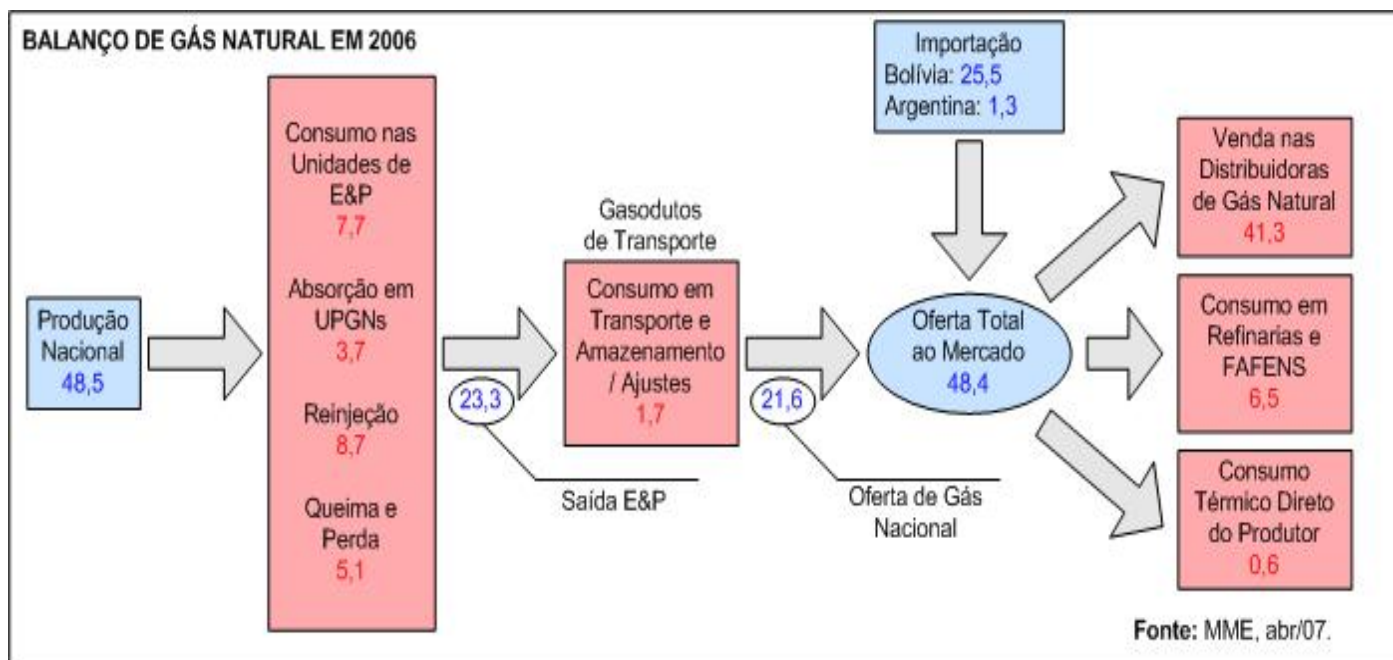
BALANÇO DE GÁS NATURAL EM 2006

Produção Nacional
48,5

Consumo nas Unidades de E&P
7,7

Absorção em UPGNs
3,7

Reinjeção
8,7

Queima e Perda
5,1

23,3

Saída E&P

Gasodutos de Transporte

Consumo em Transporte e Amazenamento / Ajustes
1,7

21,6

Oferta de Gás Nacional

Importação
Bolívia: 25,5
Argentina: 1,3

Oferta Total ao Mercado
48,4

Venda nas Distribuidoras de Gás Natural
41,3

Consumo em Refinarias e FAFENS
6,5

Consumo Térmico Direto do Produtor
0,6

Fonte: MME, abr/07.